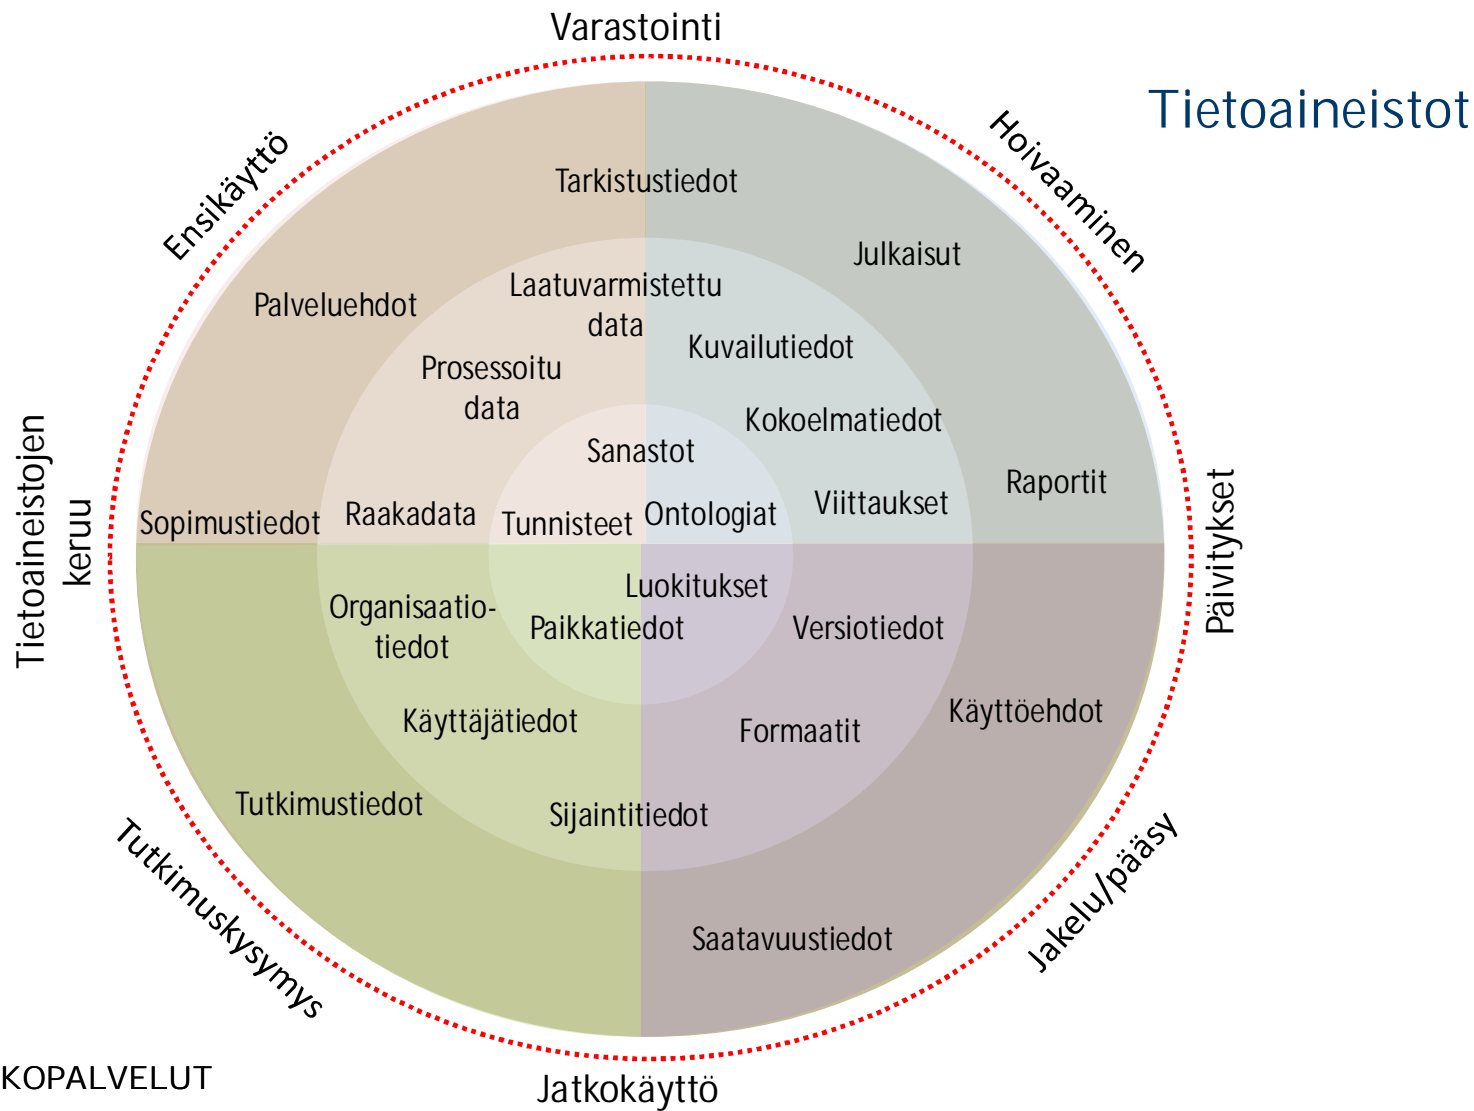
Tietoaineistot

Varastointi

Hoivaaminen

Päivitykset

Jakelu/pääsy

Jatkokäyttö

Tutkimuskysymys

Tietoaineistojen keruu

Ensikäyttö

Tarkistustiedot

Julkaisut

Palveluehdot

Laatuvarmistettu data

Kuvailutiedot

Prosessoitu data

Kokoelmatiedot

Sanastot

Raportit

Viittaukset

Sopimustiedot

Raakadata

Tunnisteet

Ontologiat

Luokitukset

Organisaatiotiedot

Paikkatiedot

Versiotiedot

Käyttöehdot

Käyttäjätiedot

Formaatit

Tutkimustiedot

Sijaintitiedot

Saatavuustiedot

KOPALVELUT